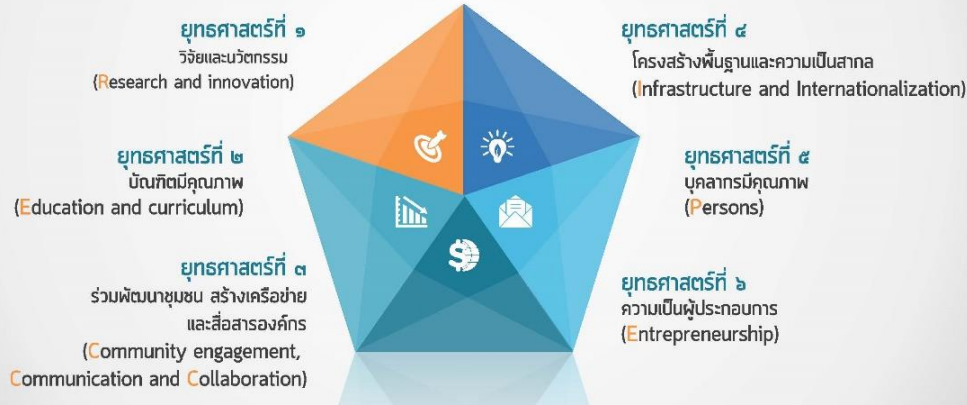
ยุทธศาสตร์ที่ ๑
วิจัยและนวัตกรรม
(Research and innovation)

ยุทธศาสตร์ที่ ๒
บัณฑิตมีคุณภาพ
(Education and curriculum)

ยุทธศาสตร์ที่ ๓
ร่วมพัฒนาชุมชน สร้างเครือข่าย และสื่อสารองค์กร
(Community engagement, Communication and Collaboration)

ยุทธศาสตร์ที่ ๔
โครงสร้างพื้นฐานและความเป็นสากล
(Infrastructure and Internationalization)

ยุทธศาสตร์ที่ ๕
บุคลากรมีคุณภาพ
(Persons)

ยุทธศาสตร์ที่ ๖
ความเป็นผู้ประกอบการ
(Entrepreneurship)